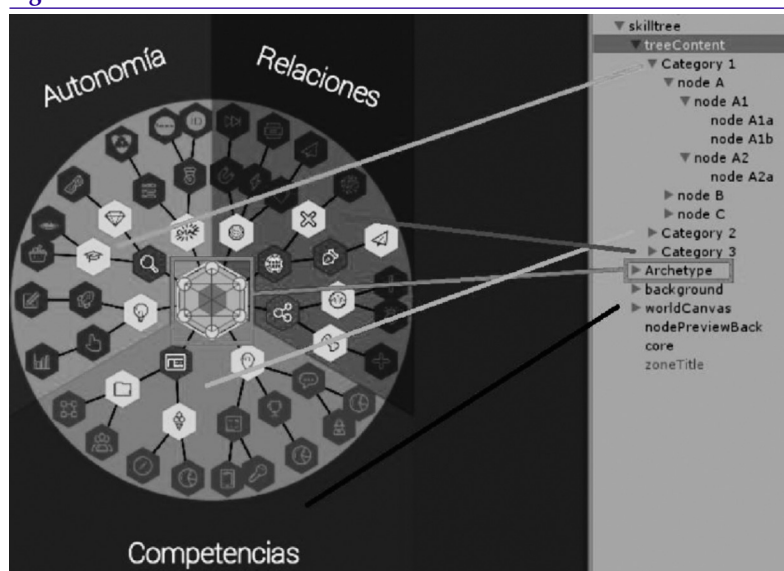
Autonomía

Relaciones

Competencias

▼ skilltree
▼ treeContent
▼ Category 1
▼ node A
▼ node A1
node A1a
node A1b
▼ node A2
node A2a
▶ node B
▶ node C
▶ Category 2
▶ Category 3
▶ Archetype
▶ background
▶ worldCanvas
nodePreviewBack
core
zoneTitle